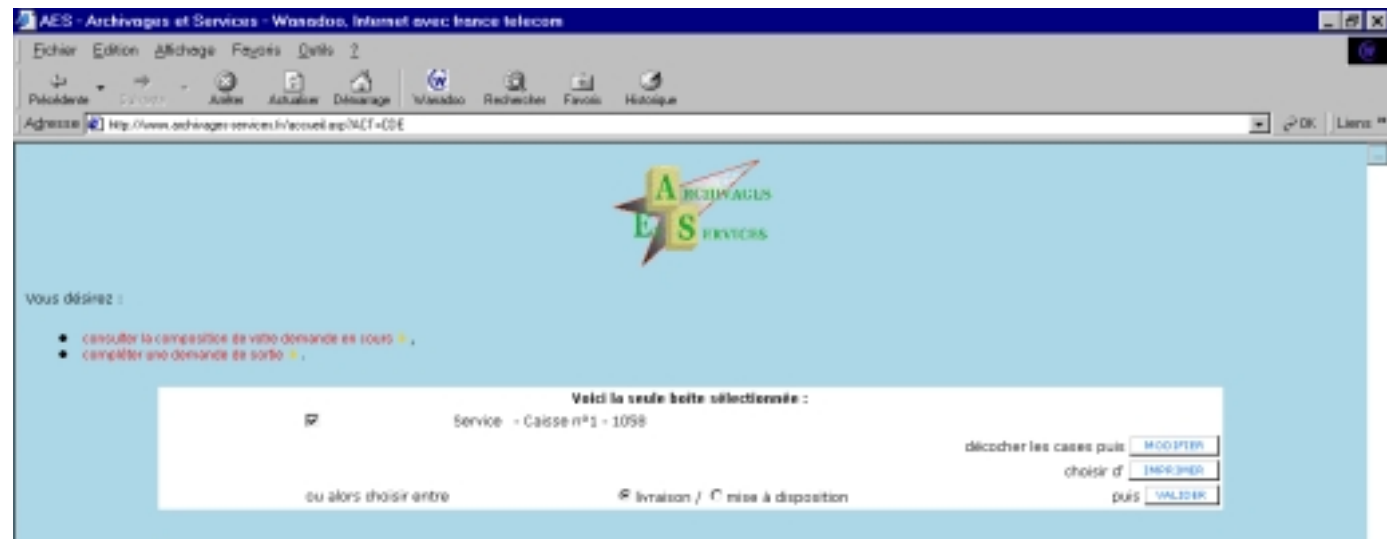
AES - Archivages et Services - Wanadoo, Internet avec france telecom

Fichier Edition Affichage Favoris Outils ?

Précédente Suivante Arrêter Actualiser Démarrage Wanadoo Rechercher Favoris Historique

Adresse http://www.archivages-services.fr/accueil.asp?ACT=CDE

OK Liens

ARCHIVAGES ET SERVICES

Vous désirez :

- consulter la composition de votre demande en cours,
- compléter une demande de sortie.

Voici la seule boite sélectionnée :

Service - Caisse n°1 - 1058

décocher les cases puis MODIFIER

choisir d' IMPRIMER

ou alors choisir entre livraison / mise à disposition puis VALIDER